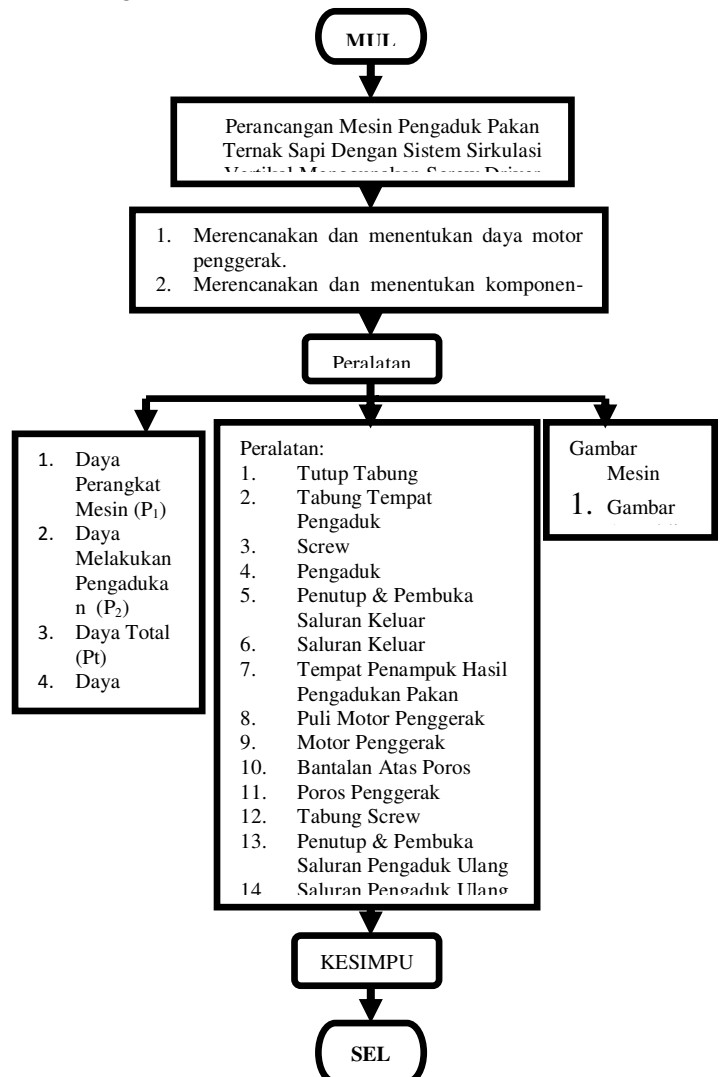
MUL

Perancangan Mesin Pengaduk Pakan Ternak Sapi Dengan Sistem Sirkulasi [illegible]

1. Merencanakan dan menentukan daya motor penggerak.
2. Merencanakan dan menentukan komponen-

Peralatan

1. Daya Perangkat Mesin ($P_1$)
2. Daya Melakukan Pengadukan ($P_2$)
3. Daya Total (Pt)
4. Daya

Peralatan:
1. Tutup Tabung
2. Tabung Tempat Pengaduk
3. Screw
4. Pengaduk
5. Penutup & Pembuka Saluran Keluar
6. Saluran Keluar
7. Tempat Penampuk Hasil Pengadukan Pakan
8. Puli Motor Penggerak
9. Motor Penggerak
10. Bantalan Atas Poros
11. Poros Penggerak
12. Tabung Screw
13. Penutup & Pembuka Saluran Pengaduk Ulang
14. Saluran Pengaduk Ulang

Gambar Mesin
1. Gambar

KESIMPU

SEL